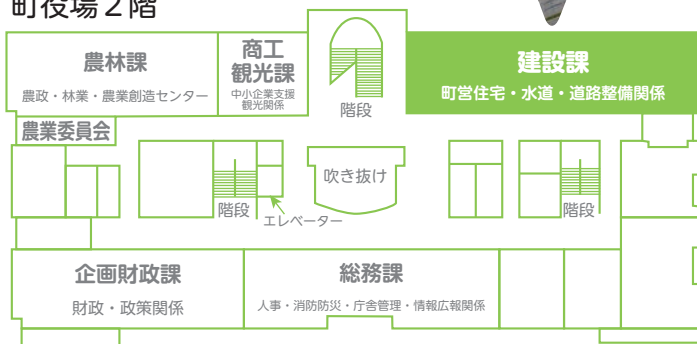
町役場2階

農林課
農政・林業・農業創造センター

商工
観光課
中小企業支援
観光関係

階段

建設課
町営住宅・水道・道路整備関係

農業委員会

吹き抜け

階段
エレベーター

階段

企画財政課
財政・政策関係

総務課
人事・消防防災・庁舎管理・情報広報関係